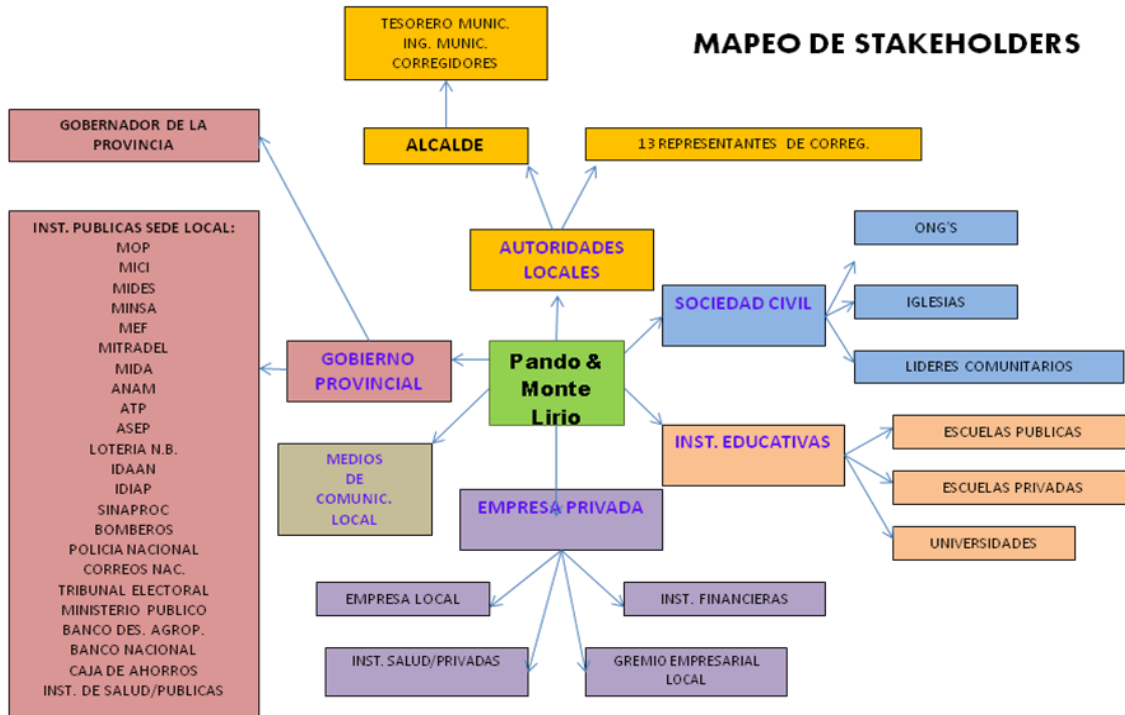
MAPEO DE STAKEHOLDERS

TESORERO MUNIC.
ING. MUNIC.
CORREGIDORES

ALCALDE

13 REPRESENTANTES DE CORREG.

GOBERNADOR DE LA PROVINCIA

INST. PUBLICAS SEDE LOCAL:
MOP
MICI
MIDES
MINSA
MEF
MITRADEL
MIDA
ANAM
ATP
ASEP
LOTERIA N.B.
IDAAN
IDIAP
SINAPROC
BOMBEROS
POLICIA NACIONAL
CORREOS NAC.
TRIBUNAL ELECTORAL
MINISTERIO PUBLICO
BANCO DES. AGROP.
BANCO NACIONAL
CAJA DE AHORROS
INST. DE SALUD/PUBLICAS

AUTORIDADES LOCALES

ONG'S

SOCIEDAD CIVIL

IGLESIAS

LIDERES COMUNITARIOS

GOBIERNO PROVINCIAL

Pando & Monte Lirio

INST. EDUCATIVAS

ESCUELAS PUBLICAS

ESCUELAS PRIVADAS

UNIVERSIDADES

MEDIOS DE COMUNIC. LOCAL

EMPRESA PRIVADA

EMPRESA LOCAL

INST. FINANCIERAS

INST. SALUD/PRIVADAS

GREMIO EMPRESARIAL LOCAL